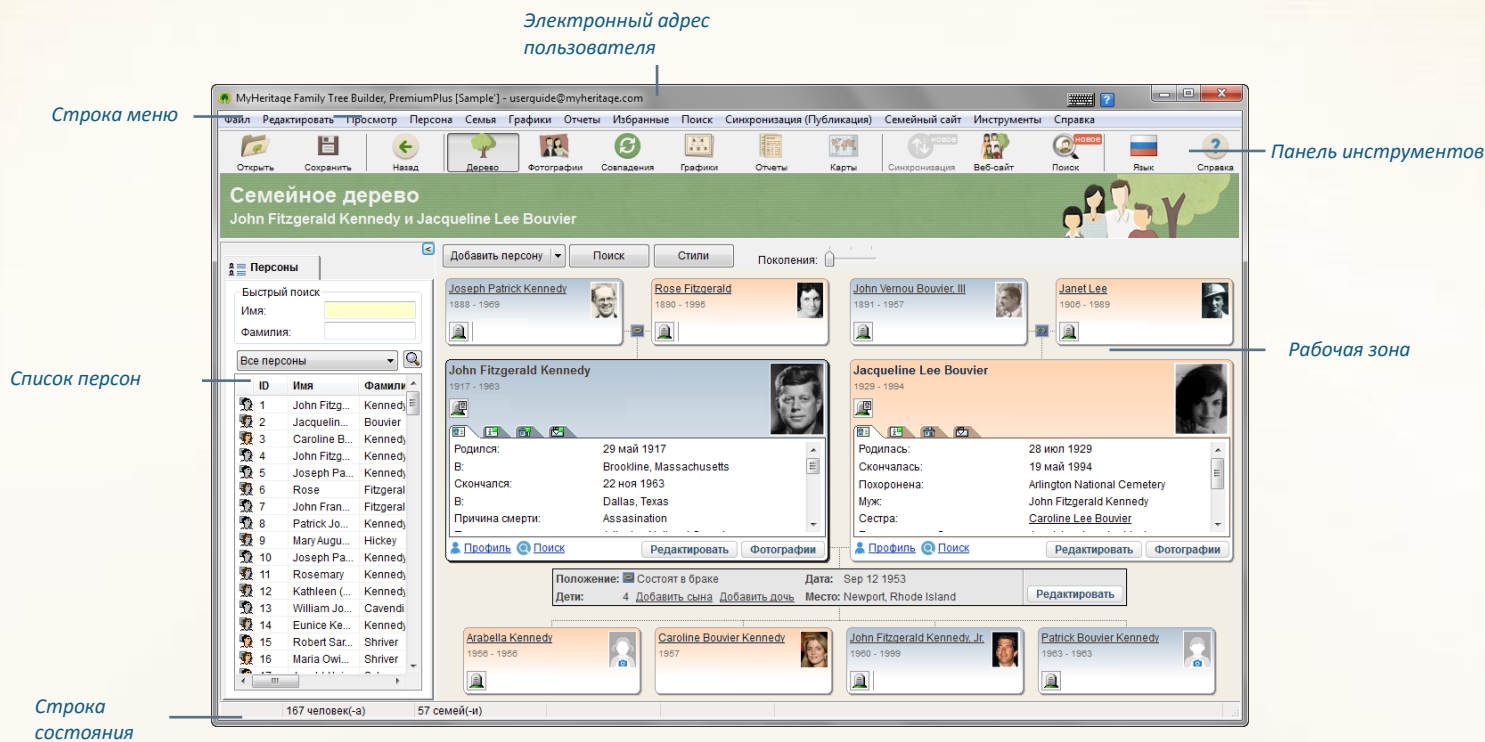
Электронный адрес пользователя

Строка меню

Панель инструментов

Список персон

Рабочая зона

Строка состояния

MyHeritage Family Tree Builder, PremiumPlus [Sample'] - userguide@myheritage.com

Файл Редактировать Просмотр Персона Семья Графики Отчеты Избранные Поиск Синхронизация (Публикация) Семейный сайт Инструменты Справка

Открыть Сохранить Назад Дерево Фотографии Совпадения Графики Отчеты Карты Синхронизация Веб-сайт Поиск Язык Справка

Семейное дерево
John Fitzgerald Kennedy и Jacqueline Lee Bouvier

Персоны

Быстрый поиск
Имя:
Фамилия:

Все персоны

| ID | Имя | Фамили |
|---|---|---|
| 1 | John Fitzg... | Kennedy |
| 2 | Jacquelin... | Bouvier |
| 3 | Caroline B... | Kennedy |
| 4 | John Fitzg... | Kennedy |
| 5 | Joseph Pa... | Kennedy |
| 6 | Rose | Fitzgeral |
| 7 | John Fran... | Fitzgeral |
| 8 | Patrick Jo... | Kennedy |
| 9 | Mary Augu... | Hickey |
| 10 | Joseph Pa... | Kennedy |
| 11 | Rosemary | Kennedy |
| 12 | Kathleen (... | Kennedy |
| 13 | William Jo... | Cavendi |
| 14 | Eunice Ke... | Kennedy |
| 15 | Robert Sar... | Shriver |
| 16 | Maria Owi... | Shriver |

Добавить персону Поиск Стили Поколения:

Joseph Patrick Kennedy
1888 - 1969

Rose Fitzgerald
1890 - 1995

John Vernou Bouvier, III
1891 - 1957

Janet Lee
1906 - 1989

John Fitzgerald Kennedy
1917 - 1963

Родился: 29 май 1917
В: Brookline, Massachusetts
Скончался: 22 ноя 1963
В: Dallas, Texas
Причина смерти: Assasination

Профиль Поиск Редактировать Фотографии

Jacqueline Lee Bouvier
1929 - 1994

Родилась: 28 июл 1929
Скончалась: 19 май 1994
Похоронена: Arlington National Cemetery
Муж: John Fitzgerald Kennedy
Сестра: Caroline Lee Bouvier

Профиль Поиск Редактировать Фотографии

Положение: Состоят в браке
Дата: Sep 12 1953
Дети: 4 Добавить сына Добавить дочь
Место: Newport, Rhode Island
Редактировать

Arabella Kennedy
1956 - 1956

Caroline Bouvier Kennedy
1957

John Fitzgerald Kennedy, Jr.
1960 - 1999

Patrick Bouvier Kennedy
1963 - 1963

167 человек(-а) 57 семей(-и)